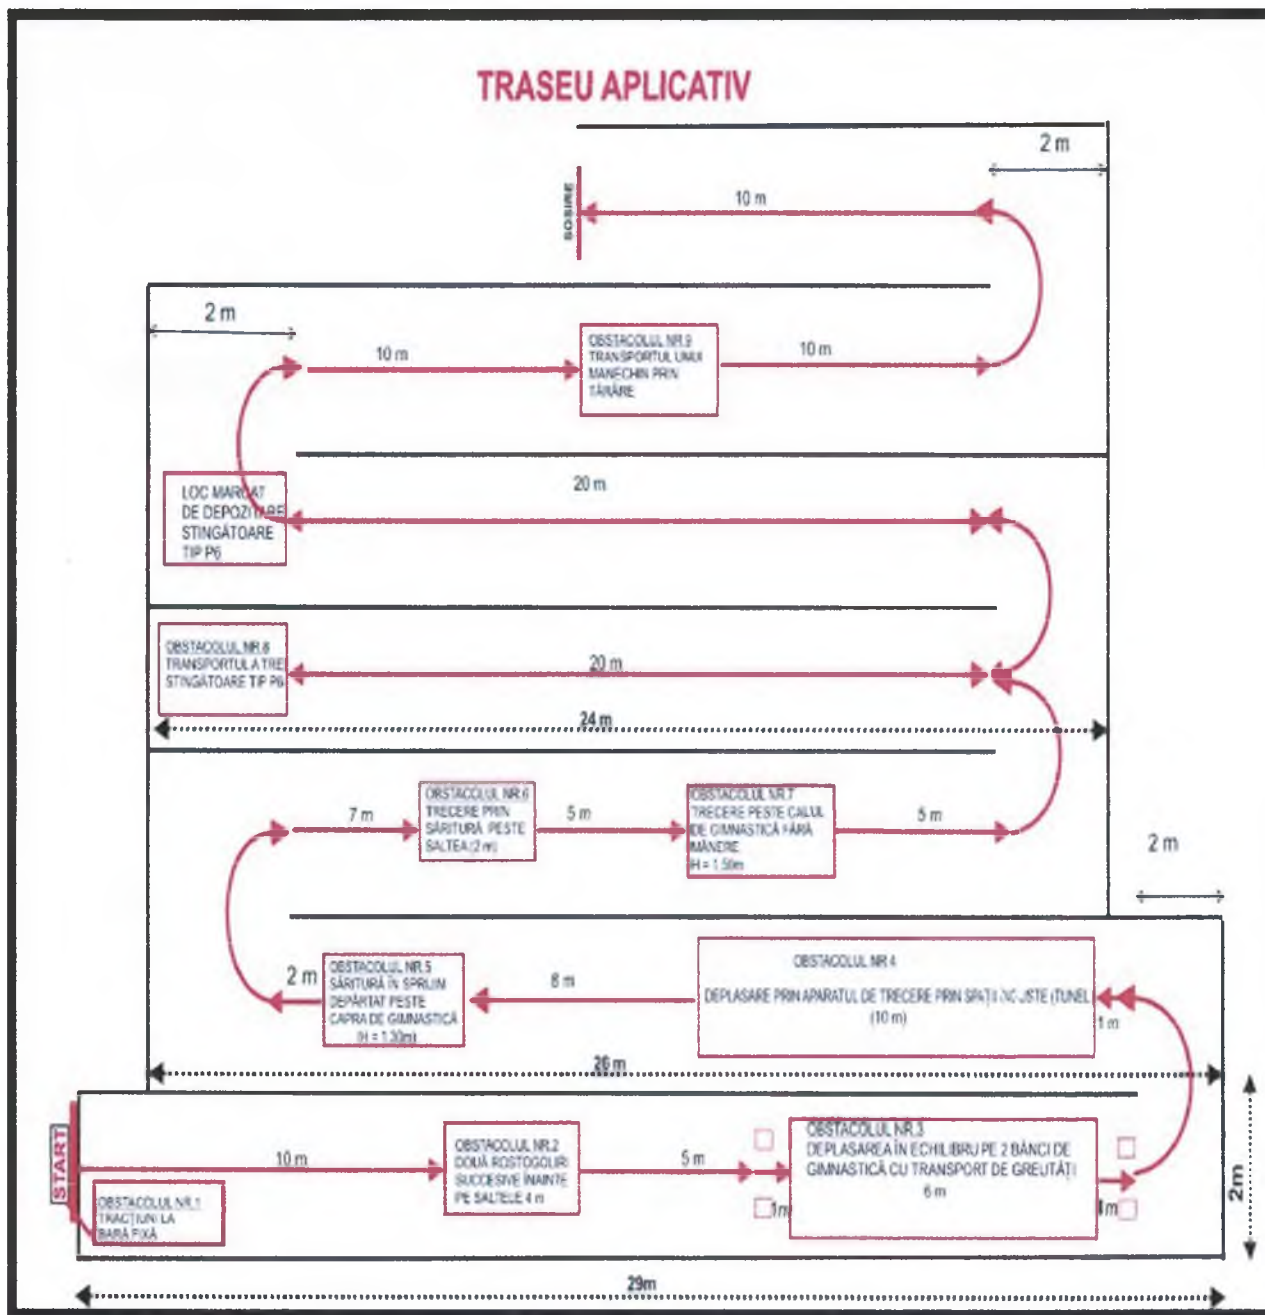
TRASEU APLICATIV

2 m

SOSIRE

10 m

2 m

10 m

OBSTACOLUL NR.9
TRANSPORTUL UNUI MANECHIN PRIN TÂRÂRE

10 m

20 m

LOC MARCAT DE DEPOZITARE STINGĂTOARE TIP P6

OBSTACOLUL NR.8
TRANSPORTUL A TREI STINGĂTOARE TIP P6

20 m

24 m

7 m

OBSTACOLUL NR.6
TRECERE PRIN SĂRITURĂ PESTE SALTEA (2 m)

5 m

OBSTACOLUL NR.7
TRECERE PESTE CALUL DE GIMNASTICĂ FĂRĂ MÂNERE
(H = 1.50m

5 m

2 m

2 m

OBSTACOLUL NR.5
SĂRITURĂ ÎN SPRIJIN DEPĂRTAT PESTE CAPRA DE GIMNASTICĂ
(H = 1.30m)

8 m

OBSTACOLUL NR.4

DEPLASARE PRIN APARATUL DE TRECERE PRIN SPAŢII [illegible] (TUNEL)
(10 m)

1 m

26 m

START

10 m

OBSTACOLUL NR.1
TRACŢIUNI LA BARA FIXĂ

OBSTACOLUL NR.2
DOUĂ ROSTOGOLIRI SUCCESIVE ÎNAINTE PE SALTELE 4 m

5 m

1m

OBSTACOLUL NR.3
DEPLASAREA ÎN ECHILIBRU PE 2 BĂNCI DE GIMNASTICĂ CU TRANSPORT DE GREUTĂŢI
6 m

1m

2m

29m